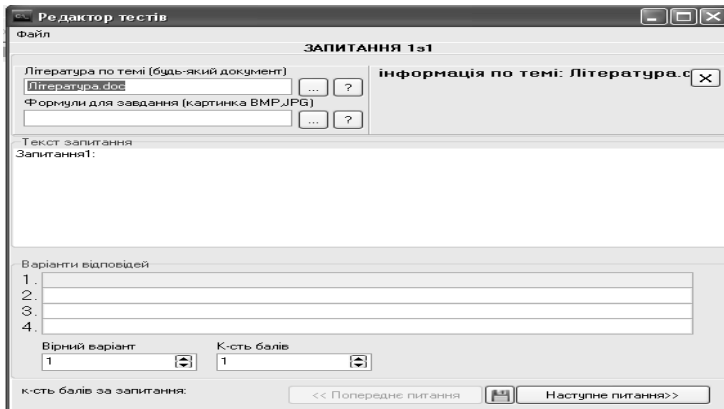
Редактор тестів
Файл
ЗАПИТАННЯ 1з1
Література по темі (будь-який документ)
Література.doc
... ?
Формули для завдання (картинка BMP,JPG)
... ?
інформація по темі: Література.c
Текст запитання
Запитання1:
Варіанти відповідей
1.
2.
3.
4.
Вірний варіант
1
К-сть балів
1
к-сть балів за запитання:
<< Попереднє питання
Наступне питання>>